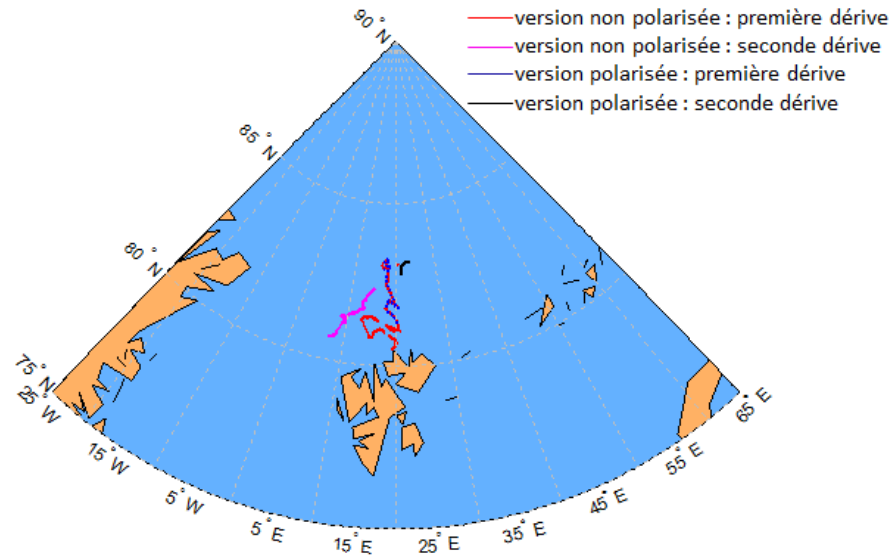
90 ° N
version non polarisée : première dérive
version non polarisée : seconde dérive
version polarisée : première dérive
version polarisée : seconde dérive

85 ° N
80 ° N
75 ° N
25 ° W
15 ° W
5 ° W
5 ° E
15 ° E
25 ° E
35 ° E
45 ° E
55 ° E
65 ° E